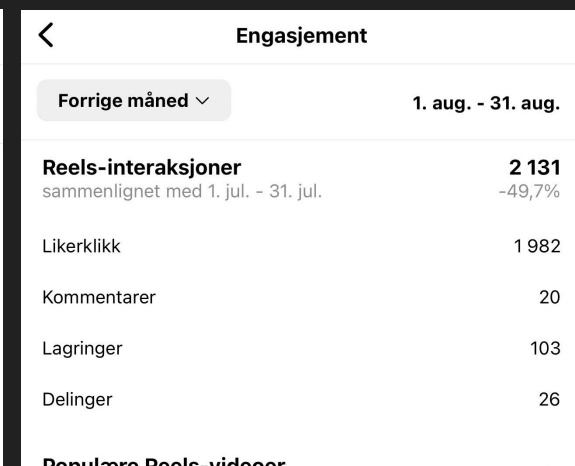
Engasjement

Forrige måned

1. aug. - 31. aug.

Reels-interaksjoner
sammenlignet med 1. jul. - 31. jul.

2 131
-49,7%

Likerklikk 1 982

Kommentarer 20

Lagringer 103

Delinger 26

Populære Reels-videoer